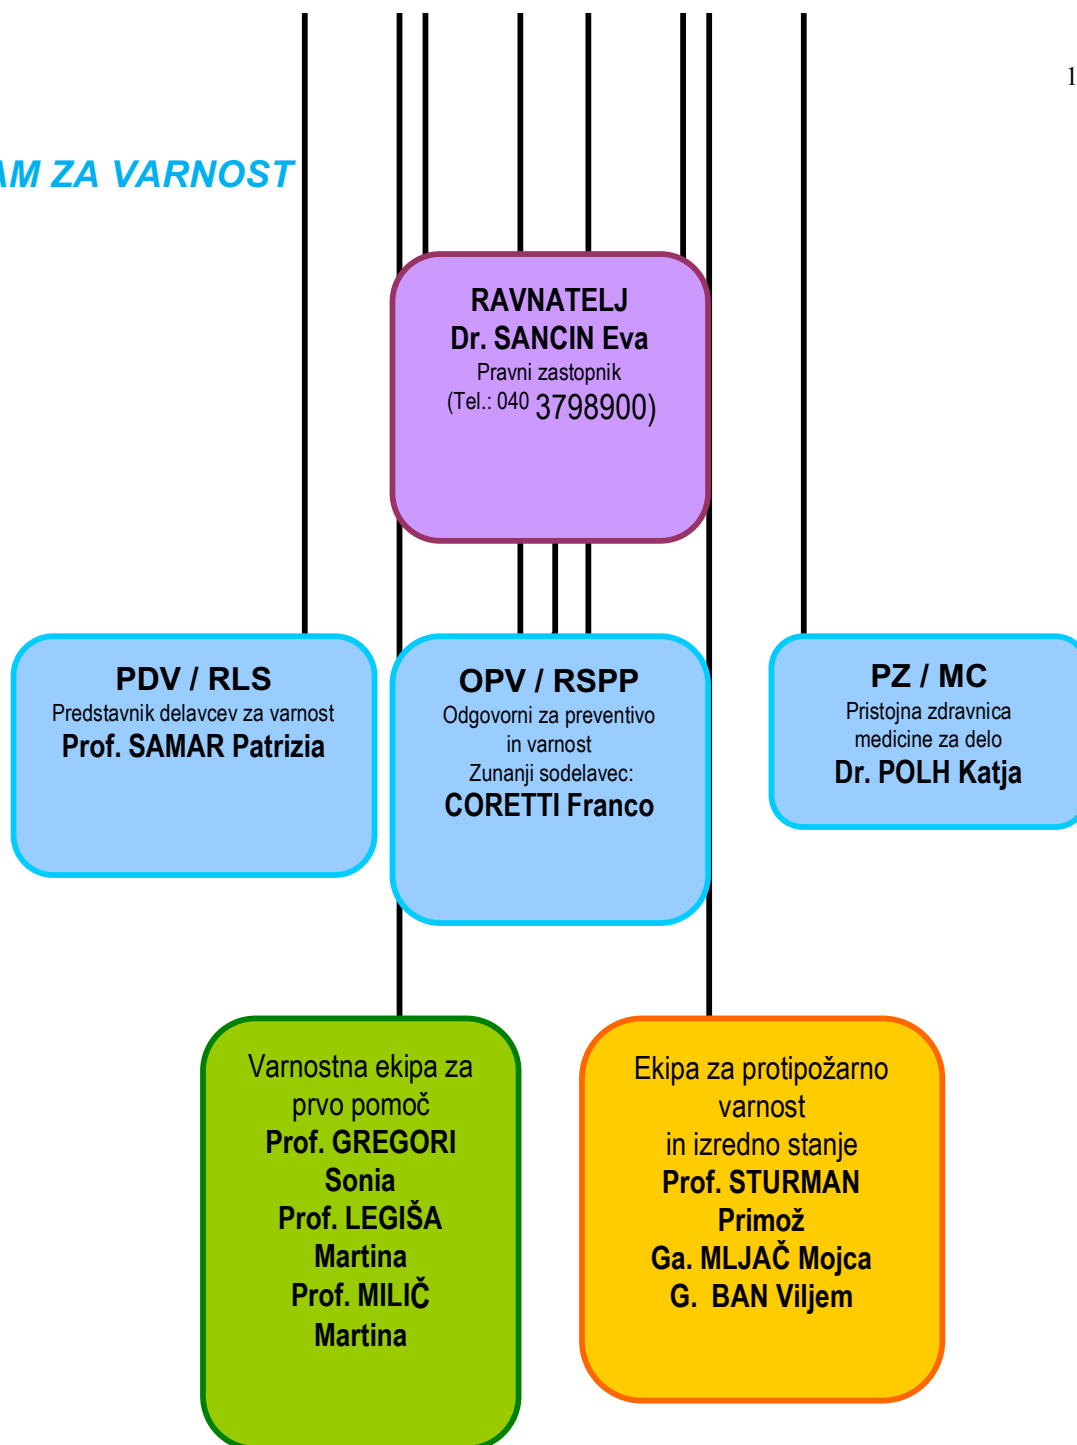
1

AM ZA VARNOST

RAVNATELJ
Dr. SANCIN Eva
Pravni zastopnik
(Tel.: 040 3798900)

PDV / RLS
Predstavnik delavcev za varnost
Prof. SAMAR Patrizia

OPV / RSPP
Odgovorni za preventivo in varnost
Zunanji sodelavec:
CORETTI Franco

PZ / MC
Pristojna zdravnica medicine za delo
Dr. POLH Katja

Varnostna ekipa za prvo pomoč
Prof. GREGORI Sonia
Prof. LEGIŠA Martina
Prof. MILIČ Martina

Ekipa za protipožarno varnost in izredno stanje
Prof. STURMAN Primož
Ga. MLJAČ Mojca
G. BAN Viljem